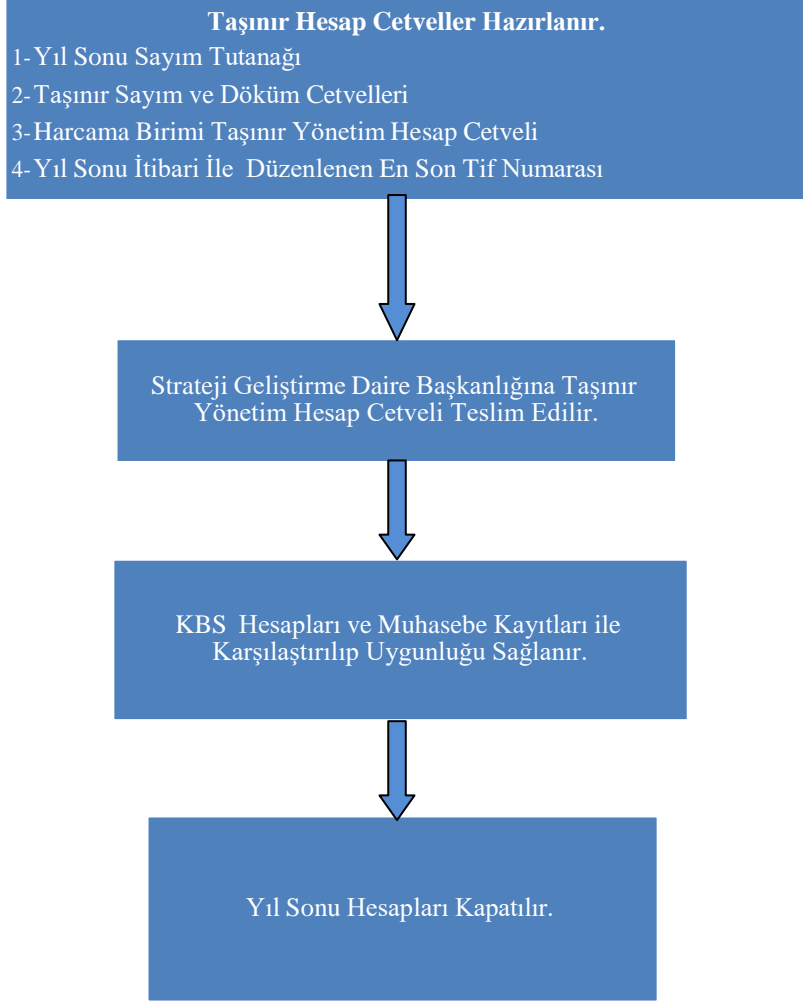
Taşınır Hesap Cetveller Hazırlanır.
1-Yıl Sonu Sayım Tutanağı
2-Taşınır Sayım ve Döküm Cetvelleri
3-Harcama Birimi Taşınır Yönetim Hesap Cetveli
4-Yıl Sonu İtibari İle Düzenlenen En Son Tif Numarası

Strateji Geliştirme Daire Başkanlığına Taşınır Yönetim Hesap Cetveli Teslim Edilir.

KBS Hesapları ve Muhasebe Kayıtları ile Karşılaştırılıp Uygunluğu Sağlanır.

Yıl Sonu Hesapları Kapatılır.